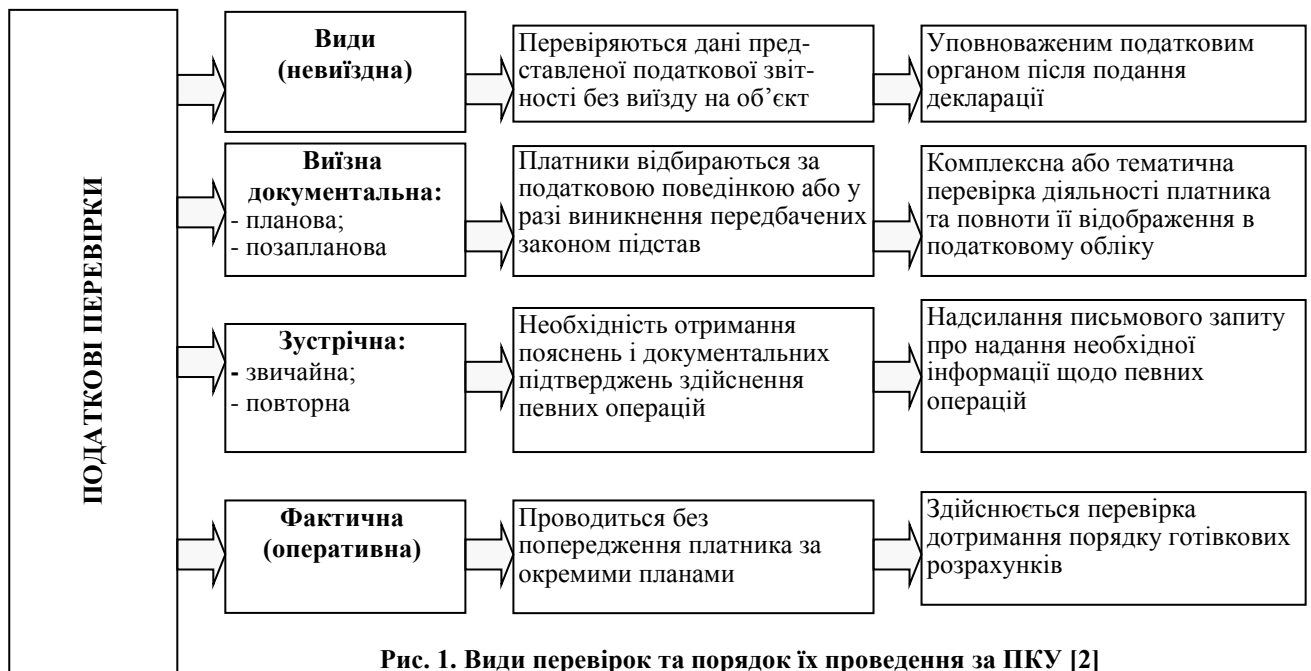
ПОДАТКОВІ ПЕРЕВІРКИ

Види (невиїздна)

Перевіряються дані представленої податкової звітності без виїзду на об'єкт

Уповноваженим податковим органом після подання декларації

Виїзна документальна:
- планова;
- позапланова

Платники відбираються за податковою поведінкою або у разі виникнення передбачених законом підстав

Комплексна або тематична перевірка діяльності платника та повноти її відображення в податковому обліку

Зустрічна:
- звичайна;
- повторна

Необхідність отримання пояснень і документальних підтверджень здійснення певних операцій

Надсилання письмового запиту про надання необхідної інформації щодо певних операцій

Фактична (оперативна)

Проводиться без попередження платника за окремими планами

Здійснюється перевірка дотримання порядку готівкових розрахунків

Рис. 1. Види перевірок та порядок їх проведення за ПКУ [2]